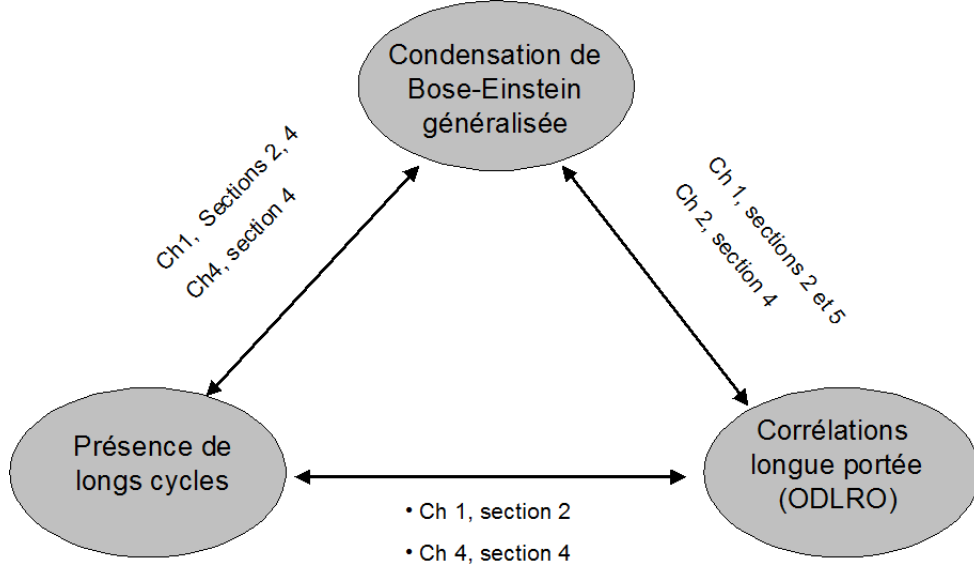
Condensation de Bose-Einstein généralisée

Ch1, Sections 2, 4
Ch4, section 4

Ch 1, sections 2 et 5
Ch 2, section 4

Présence de longs cycles

Corrélations longue portée (ODLRO)

• Ch 1, section 2
• Ch 4, section 4